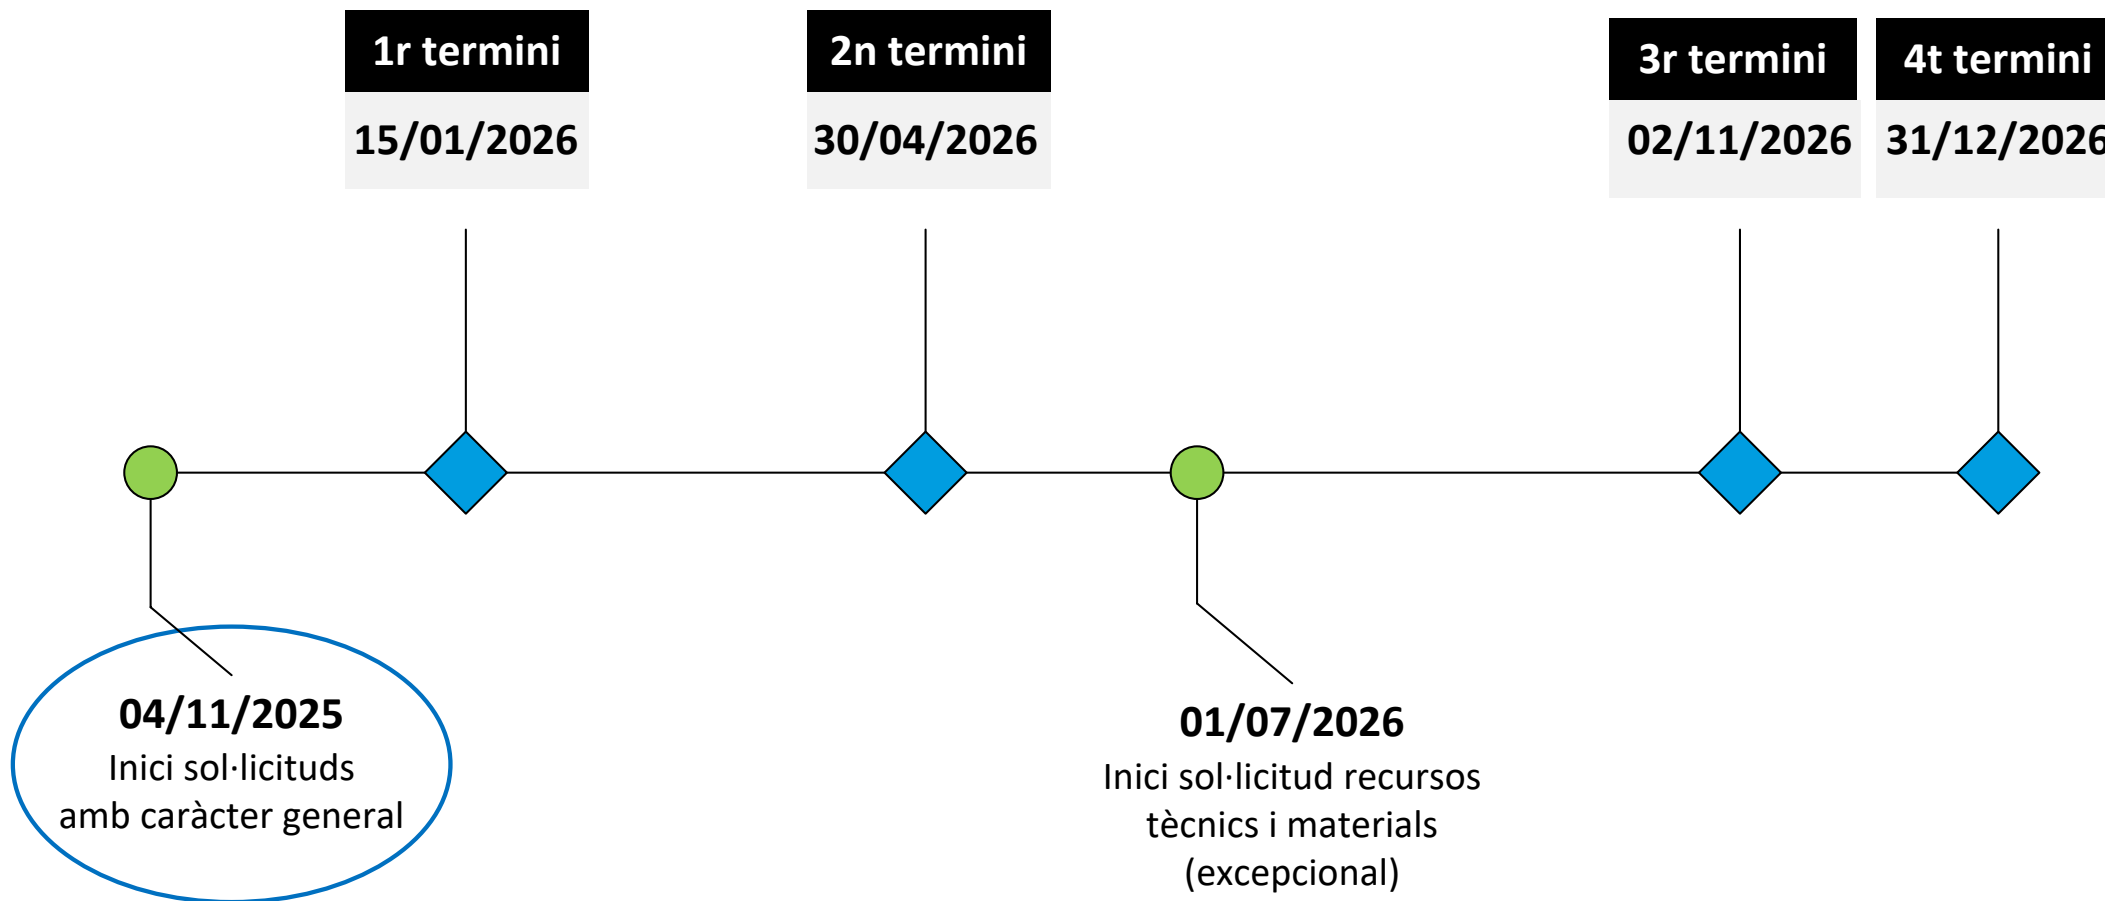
1r termini
15/01/2026

2n termini
30/04/2026

3r termini
02/11/2026

4t termini
31/12/2026

04/11/2025
Inici sol·licituds amb caràcter general

01/07/2026
Inici sol·licitud recursos tècnics i materials (excepcional)